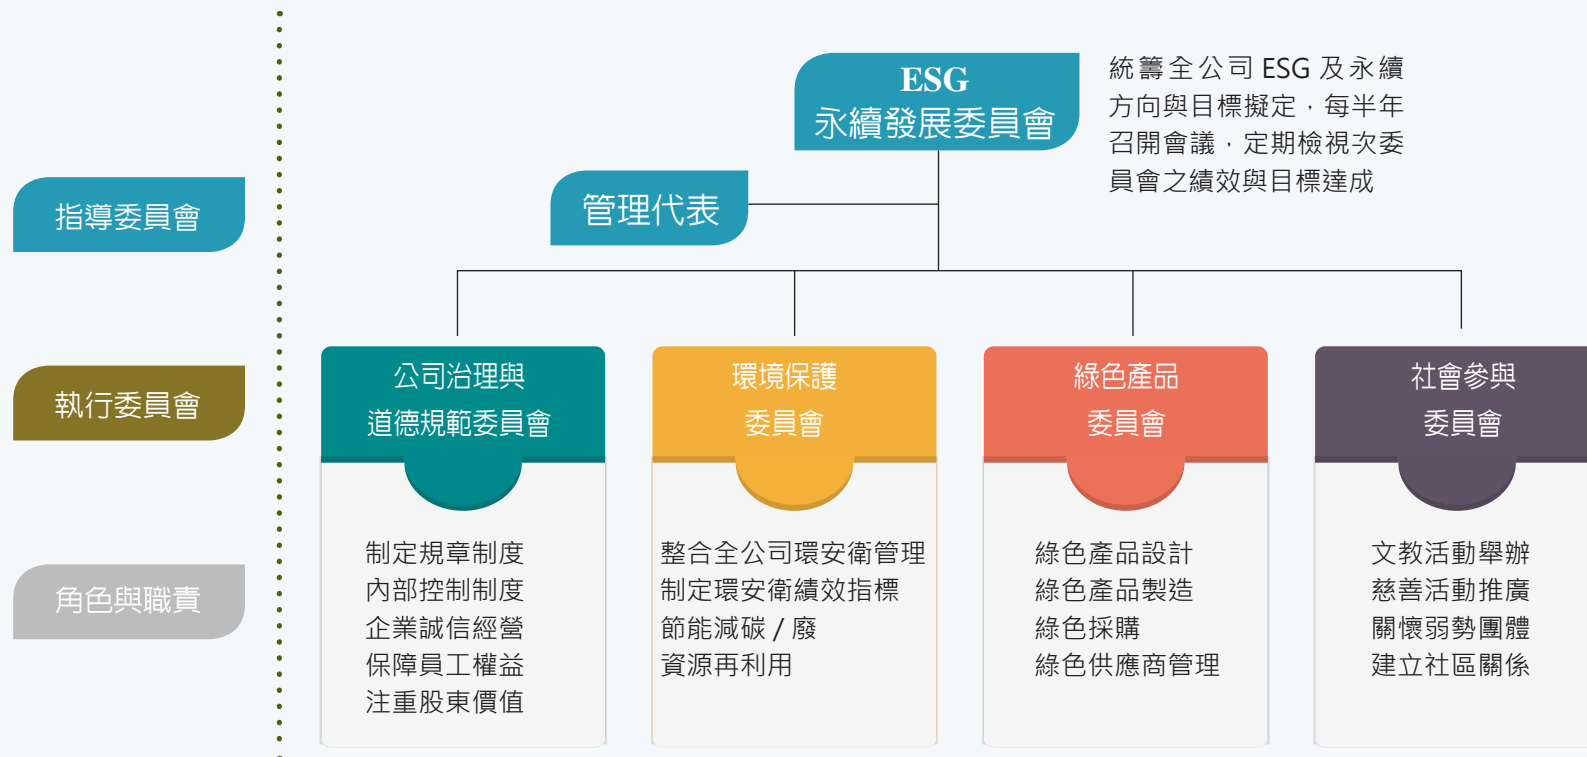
指導委員會

執行委員會

角色與職責

ESG
永續發展委員會

統籌全公司 ESG 及永續方向與目標擬定，每半年召開會議，定期檢視次委員會之績效與目標達成

管理代表

公司治理與道德規範委員會

制定規章制度
內部控制制度
企業誠信經營
保障員工權益
注重股東價值

環境保護委員會

整合全公司環安衛管理
制定環安衛績效指標
節能減碳 / 廢
資源再利用

綠色產品委員會

綠色產品設計
綠色產品製造
綠色採購
綠色供應商管理

社會參與委員會

文教活動舉辦
慈善活動推廣
關懷弱勢團體
建立社區關係